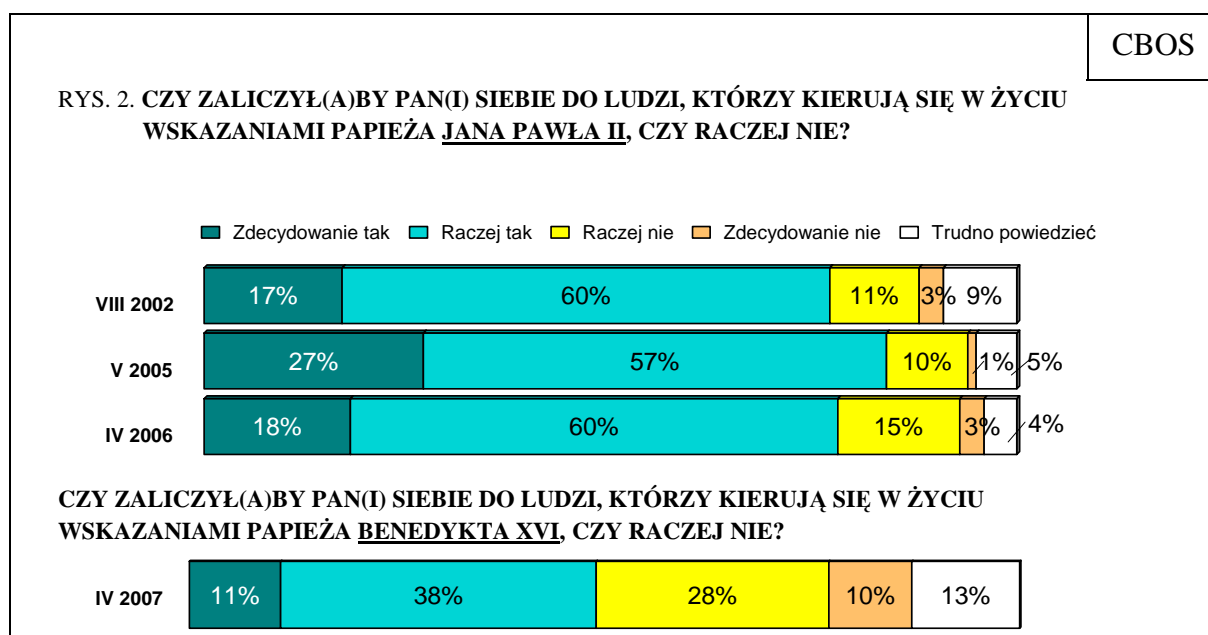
CBOS

RYS. 2. CZY ZALICZYŁ(A)BY PAN(I) SIEBIE DO LUDZI, KTÓRZY KIERUJĄ SIĘ W ŻYCIU WSKAZANIAMI PAPIEŻA JANA PAWŁA II, CZY RACZEJ NIE?

Zdecydowanie tak  Raczej tak  Raczej nie  Zdecydowanie nie  Trudno powiedzieć

| | Zdecydowanie tak | Raczej tak | Raczej nie | Zdecydowanie nie | Trudno powiedzieć |
|---|---|---|---|---|---|
| VIII 2002 | 17% | 60% | 11% | 3% | 9% |
| V 2005 | 27% | 57% | 10% | 1% | 5% |
| IV 2006 | 18% | 60% | 15% | 3% | 4% |

CZY ZALICZYŁ(A)BY PAN(I) SIEBIE DO LUDZI, KTÓRZY KIERUJĄ SIĘ W ŻYCIU WSKAZANIAMI PAPIEŻA BENEDYKTA XVI, CZY RACZEJ NIE?

| | Zdecydowanie tak | Raczej tak | Raczej nie | Zdecydowanie nie | Trudno powiedzieć |
|---|---|---|---|---|---|
| IV 2007 | 11% | 38% | 28% | 10% | 13% |